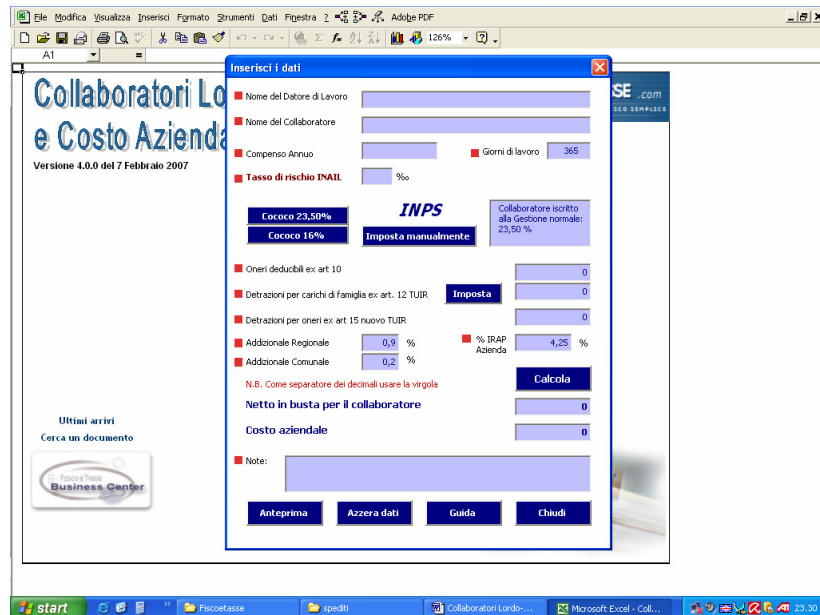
File Modifica Visualizza Inserisci Formato Strumenti Dati Finestra ? Adobe PDF

126%

A1

Collaboratori Lor
e Costo Aziend

Versione 4.0.0 del 7 Febbraio 2007

SE .com
SCO SEMPLICE

Inserisci i dati

Nome del Datore di Lavoro

Nome del Collaboratore

Compenso Annuo

Giorni di lavoro 365

Tasso di rischio INAIL ‰

Cococo 23,50%

Cococo 16%

INPS

Imposta manualmente

Collaboratore iscritto alla Gestione normale: 23,50 %

Oneri deducibili ex art 10 0

Detrazioni per carichi di famiglia ex art. 12 TUIR Imposta 0

Detrazioni per oneri ex art 15 nuovo TUIR 0

Addizionale Regionale 0,9 %

% IRAP Azienda 4,25 %

Addizionale Comunale 0,2 %

N.B. Come separatore dei decimali usare la virgola

Calcola

Netto in busta per il collaboratore 0

Costo aziendale 0

Ultimi arrivi

Cerca un documento

Fisco e Tasse Business Center

Note:

Anteprima

Azzera dati

Guida

Chiudi

start

Fiscoetasse

spediti

Collaboratori Lordo-...

Microsoft Excel - Coll...

23.30